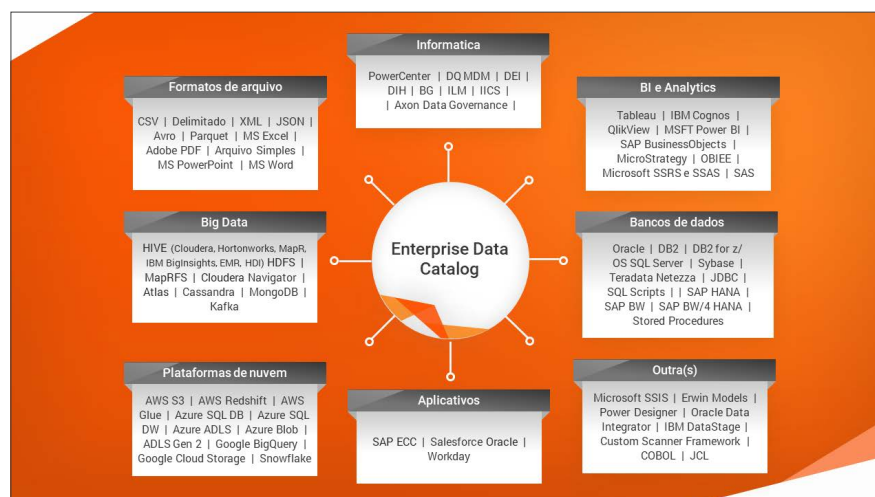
Informatica

PowerCenter | DQ MDM | DEI | DIH | BG | ILM | IICS | | Axon Data Governance |

Formatos de arquivo

CSV | Delimitado | XML | JSON | Avro | Parquet | MS Excel | Adobe PDF | Arquivo Simples | MS PowerPoint | MS Word

BI e Analytics

Tableau | IBM Cognos | QlikView | MSFT Power BI | SAP BusinessObjects | MicroStrategy | OBIEE | Microsoft SSRS e SSAS | SAS

Big Data

HIVE (Cloudera, Hortonworks, MapR, IBM BigInsights, EMR, HDI) HDFS | MapRFS | Cloudera Navigator | Atlas | Cassandra | MongoDB | Kafka

Enterprise Data Catalog

Bancos de dados

Oracle | DB2 | DB2 for z/OS SQL Server | Sybase | Teradata Netezza | JDBC | SQL Scripts | | SAP HANA | SAP BW | SAP BW/4 HANA | Stored Procedures

Plataformas de nuvem

AWS S3 | AWS Redshift | AWS Glue | Azure SQL DB | Azure SQL DW | Azure ADLS | Azure Blob | ADLS Gen 2 | Google BigQuery | Google Cloud Storage | Snowflake

Aplicativos

SAP ECC | Salesforce Oracle | Workday

Outra(s)

Microsoft SSIS | Erwin Models | Power Designer | Oracle Data Integrator | IBM DataStage | Custom Scanner Framework | COBOL | JCL